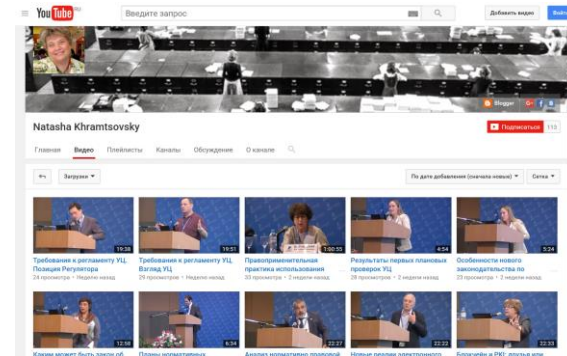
YouTube RU

Введите запрос

Добавить видео

Войти

Blogger

Natasha Khramtsovsky

Подписаться 113

Главная Видео Плейлисты Каналы Обсуждение О канале

Загрузки

По дате добавления (сначала новые)

Сетка

19:38
Требования к регламенту УЦ. Позиция Регулятора
24 просмотра • Неделю назад

19:51
Требования к регламенту УЦ. Взгляд УЦ
29 просмотров • Неделю назад

1:00:55
Правоприменительная практика использования
33 просмотра • 2 недели назад

4:54
Результаты первых плановых проверок УЦ
28 просмотров • 2 недели назад

5:24
Особенности нового законодательства по
23 просмотра • 2 недели назад

12:08
Каким может быть закон об

6:34
Планы нормативных

22:27
Анализ нормативно правовой

22:22
Новые реалии электронного

22:33
Блокчейн и PKI: друзья или